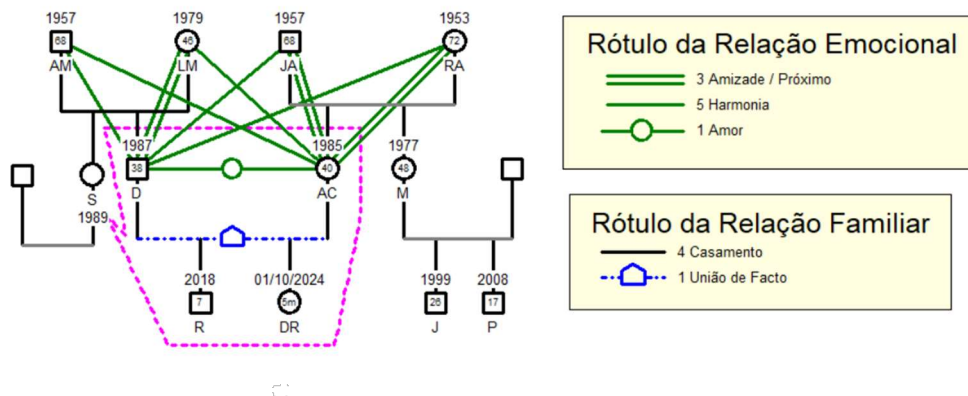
1957
68
AM

1979
46
LM

1957
68
JA

1953
72
RA

S
1989

1987
38
D

1985
40
AC

1977
48
M

2018
7
R

01/10/2024
5m
DR

1999
26
J

2008
17
P

Rótulo da Relação Emocional
3 Amizade / Próximo
5 Harmonia
1 Amor

Rótulo da Relação Familiar
4 Casamento
1 União de Facto